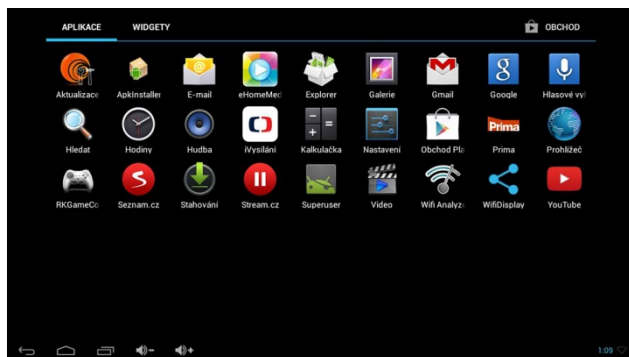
APLIKACE WIDGETY

OBCHOD

Aktualizace ApkInstaller E-mail eHomeMed Explorer Galerie Gmail Google Hlasové vy

Hledat Hodiny Hudba iVysílání Kalkulačka Nastavení Obchod Pla Prima Prohlížeč

Prima

RKGameCo Seznam.cz Stahování Stream.cz Superuser Video Wifi Analyz WifiDisplay YouTube

1:09